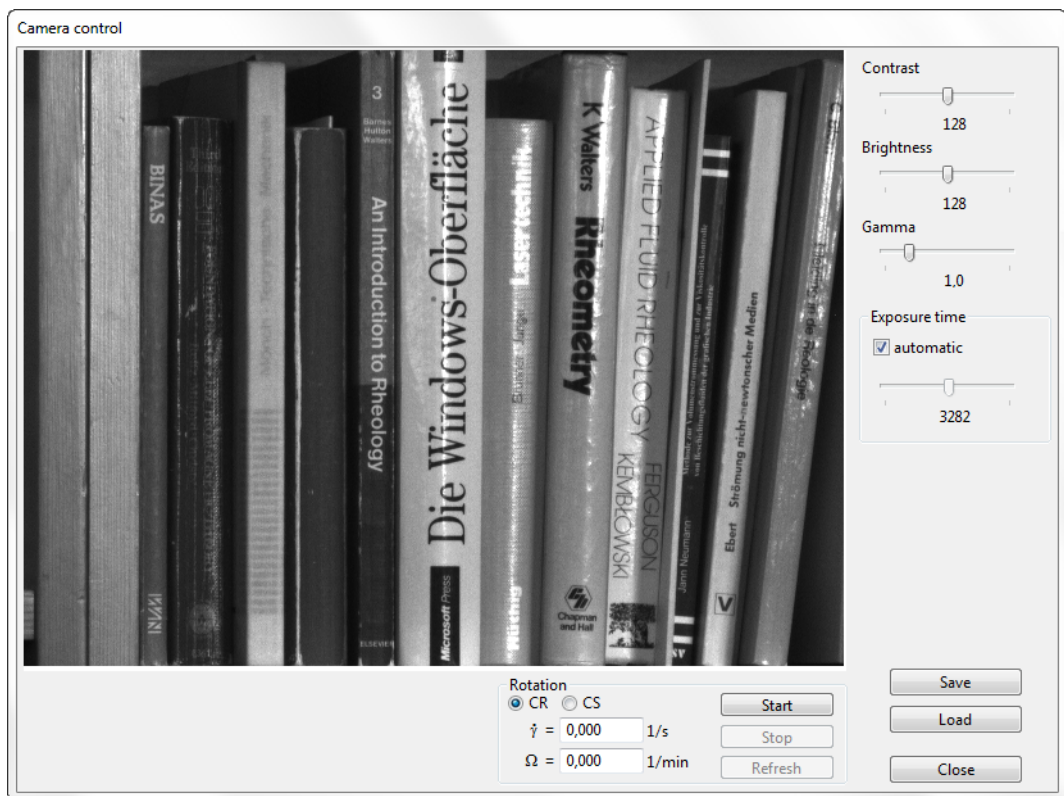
Camera control

BINAS

3 Barnes Hutton Walters

An Introduction to Rheology

ELSEVIER

Die Windows-Oberfläche

Microsoft Press

Lasertechnik

K Walters

Rheometry

Chapman and Hall

APPLIED FLUID RHEOLOGY

FERGUSON KEMBŁOWSKI

Strömung nicht-newtonscher Medien

Ebert

V

Contrast

128

Brightness

128

Gamma

1,0

Exposure time

automatic

3282

Rotation

CR CS

$\dot{\gamma}$ = 0,000 1/s

$\Omega$ = 0,000 1/min

Start

Stop

Refresh

Save

Load

Close